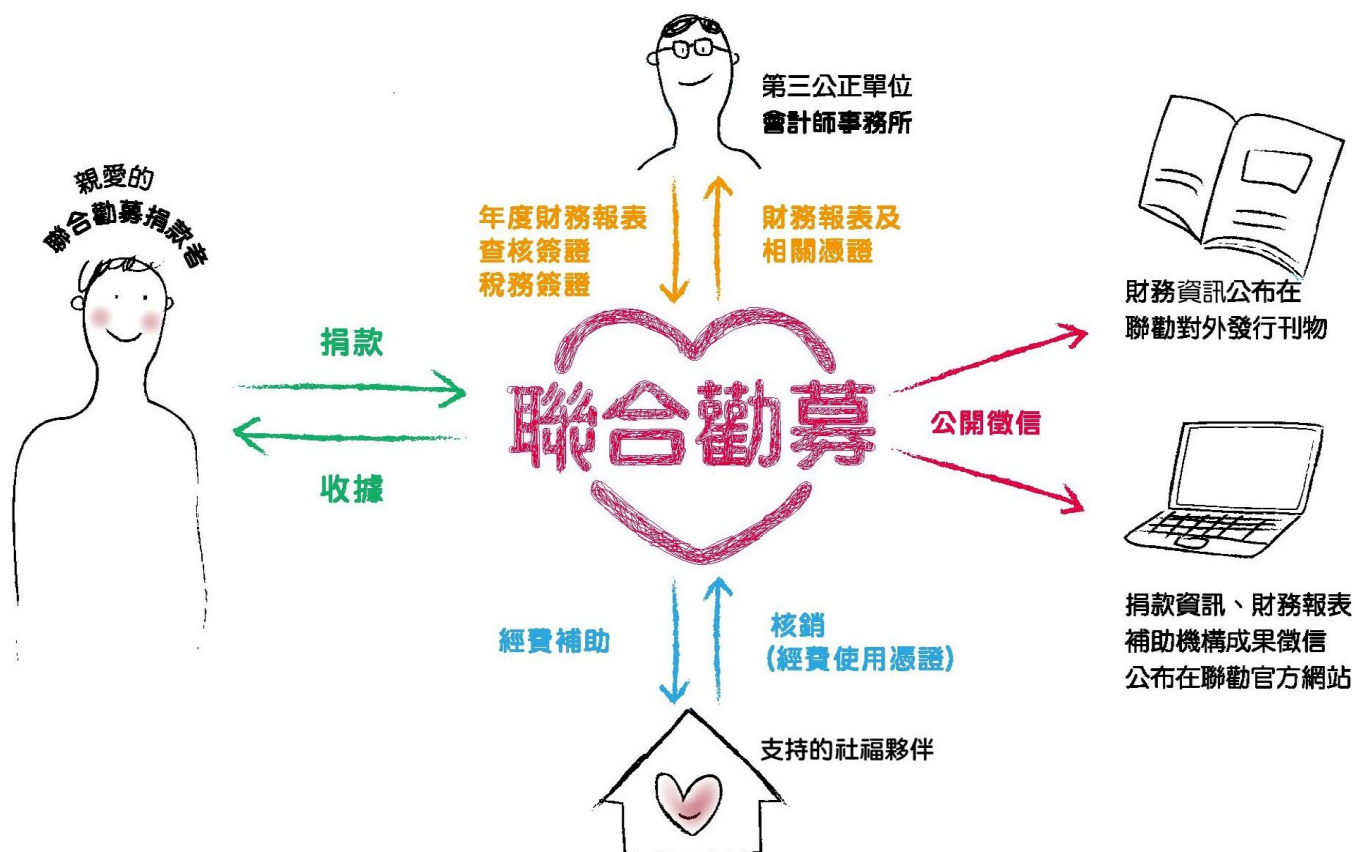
第三公正單位
會計師事務所

親愛的
聯合勸募捐款者

年度財務報表
查核簽證
稅務簽證

財務報表及
相關憑證

財務資訊公布在
聯勸對外發行刊物

捐款

聯合勸募

公開徵信

收據

經費補助

核銷
(經費使用憑證)

捐款資訊、財務報表
補助機構成果徵信
公布在聯勸官方網站

支持的社福夥伴